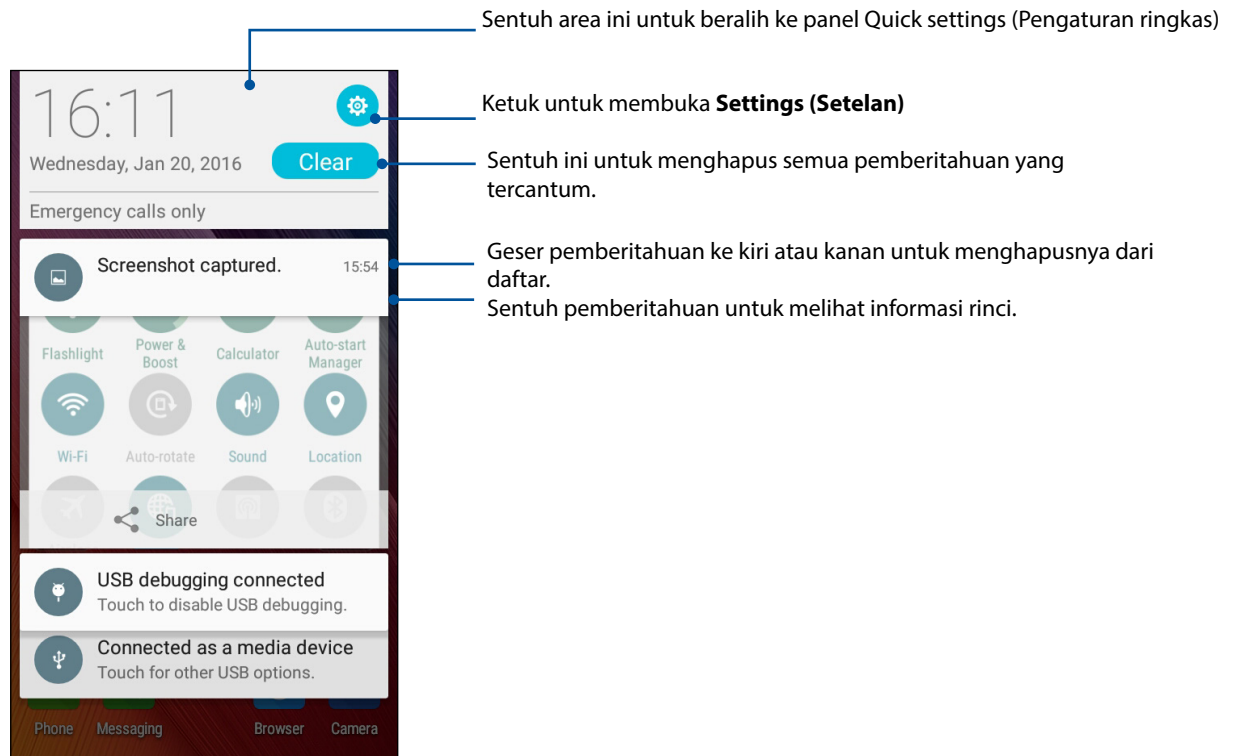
Sentuh area ini untuk beralih ke panel Quick settings (Pengaturan ringkas)

16:11

Wednesday, Jan 20, 2016

Clear

Emergency calls only

Ketuk untuk membuka **Settings (Setelan)**

Sentuh ini untuk menghapus semua pemberitahuan yang tercantum.

Screenshot captured. 15:54

Geser pemberitahuan ke kiri atau kanan untuk menghapusnya dari daftar.

Sentuh pemberitahuan untuk melihat informasi rinci.

Flashlight

Power & Boost

Calculator

Auto-start Manager

Wi-Fi

Auto-rotate

Sound

Location

Share

USB debugging connected

Touch to disable USB debugging.

Connected as a media device

Touch for other USB options.

Phone

Messaging

Browser

Camera